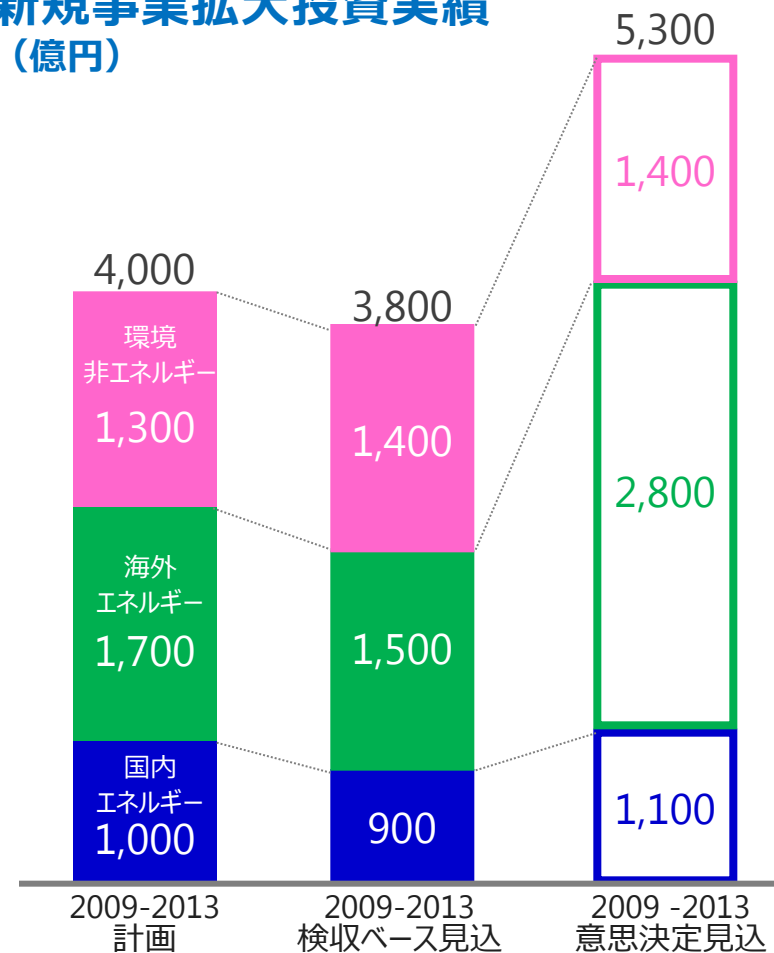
新規事業拡大投資実績
（億円）

4,000

環境
非エネルギー
1,300

海外
エネルギー
1,700

国内
エネルギー
1,000

3,800

1,400

1,500

900

5,300

1,400

2,800

1,100

2009-2013
計画

2009-2013
検収ベース見込

2009 -2013
意思決定見込